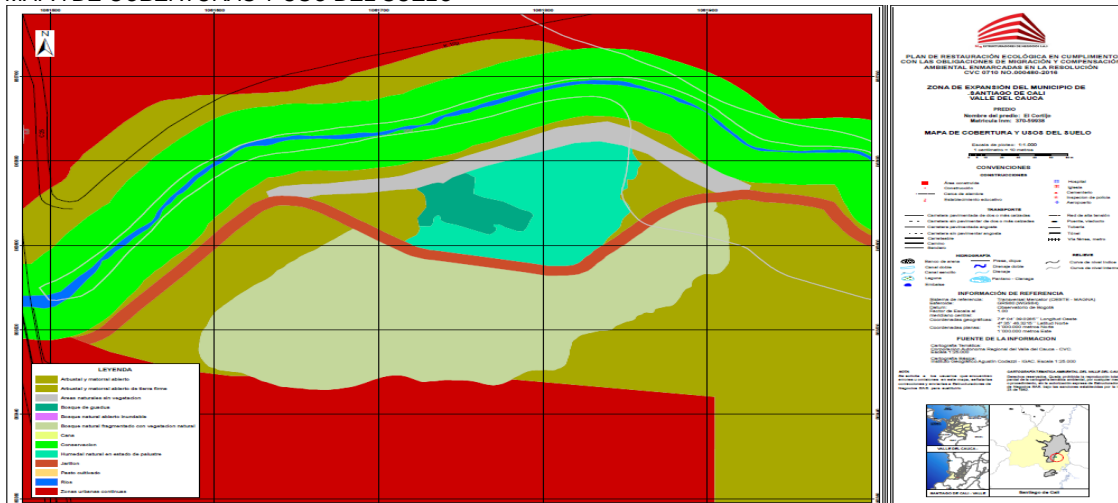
MAPA DE COBERTURAS Y USO DEL SUELO

N

PLAN DE RESTAURACIÓN ECOLÓGICA EN CUMPLIMIENTO CON LAS OBLIGACIONES DE MIGRACIÓN Y COMPENSACIÓN AMBIENTAL ENMARCADAS EN LA RESOLUCIÓN CVC 0710 NO.000480-2016

ZONA DE EXPANSIÓN DEL MUNICIPIO DE SANTIAGO DE CALI VALLE DEL CAUCA

PREDIO
Nombre del predio: El Cortijo
Matricula Inm: 370-59938

MAPA DE COBERTURA Y USOS DEL SUELO

CONVENCIONES

CONSTRUCCIONES

TRANSPORTE

HIDROGRAFÍA

RELIEVE

INFORMACIÓN DE REFERENCIA

FUENTE DE LA INFORMACIÓN

LEYENDA
Arbustal y matorral abierto
Arbustal y matorral abierto de tierra firme
Areas naturales sin vegetacion
Bosque de guadua
Bosque natural abierto inundable
Bosque natural fragmentado con vegetacion natural
Caña
Conservacion
Humedal natural en estado de paludes
Jarillon
Pasto cultivado
Rios
Zonas urbanas continuas

VALLE DEL CAUCA
SANTIAGO DE CALI - VALLE
Santiago de Cali